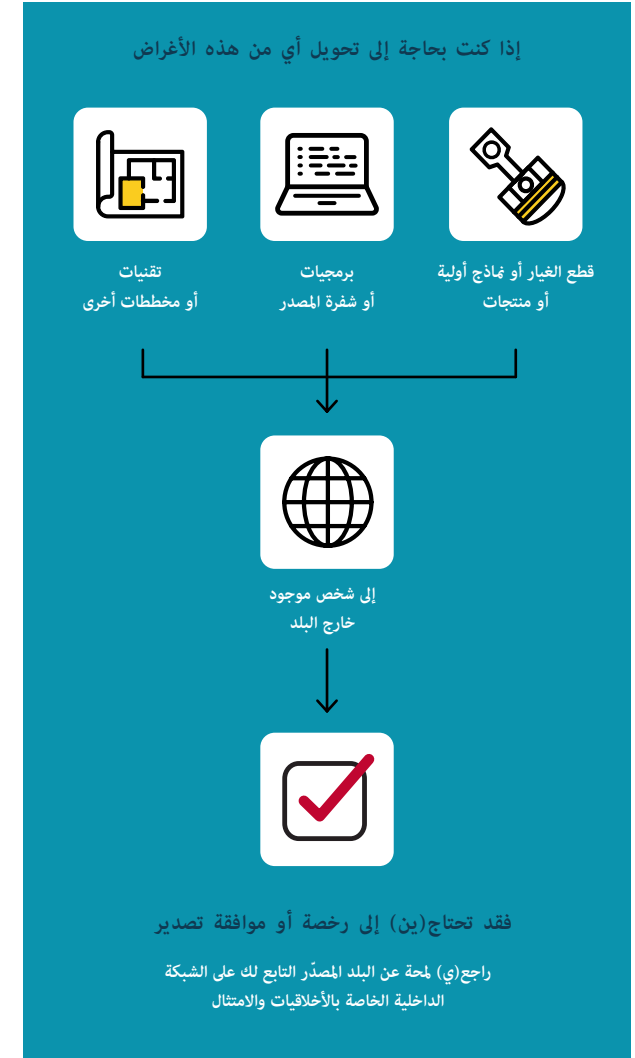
إذا كنت بحاجة إلى تحويل أي من هذه الأغراض

قطع الغيار أو نماذج أولية أو منتجات

برمجيات أو شفرة المصدر

تقنيات أو مخططات أخرى

إلى شخص موجود خارج البلد

فقد تحتاج(ين) إلى رخصة أو موافقة تصدير

راجع(ي) لمحة عن البلد المصدّر التابع لك على الشبكة الداخلية الخاصة بالأخلاقيات والامتثال